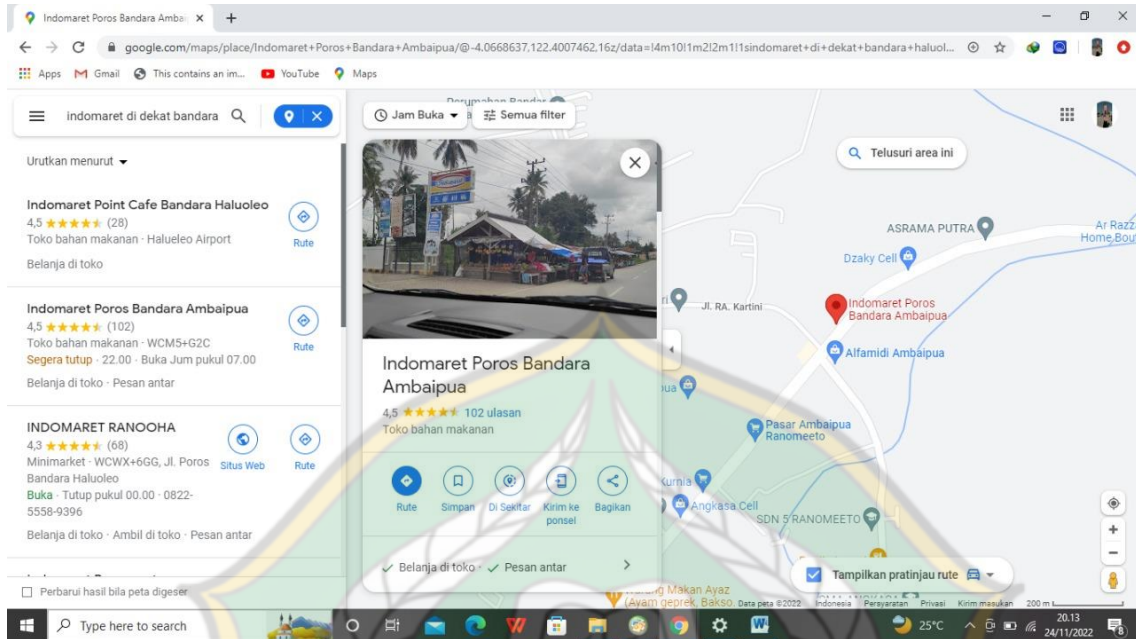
Indomaret Poros Bandara Amba ×
+
google.com/maps/place/Indomaret+Poros+Bandara+Ambaipua/@-4.0668637,122.4007462,16z/data=!4m10!1m2!2m1!1sindomaret+di+dekat+bandara+haluol...
Apps Gmail This contains an im... YouTube Maps

indomaret di dekat bandara
Jam Buka
Semua filter
Telusuri area ini

Urutkan menurut

Indomaret Point Cafe Bandara Haluoleo
4,5 ★★★★★ (28)
Toko bahan makanan · Halueleo Airport
Belanja di toko
Rute

Indomaret Poros Bandara Ambaipua
4,5 ★★★★★ (102)
Toko bahan makanan · WCM5+G2C
Segera tutup · 22.00 · Buka Jum pukul 07.00
Belanja di toko · Pesan antar
Rute

INDOMARET RANOOHA
4,3 ★★★★★ (68)
Minimarket · WCWX+6GG, Jl. Poros Bandara Haluoleo
Buka · Tutup pukul 00.00 · 0822-5558-9396
Belanja di toko · Ambil di toko · Pesan antar
Situs Web
Rute

Perbarui hasil bila peta digeser

Indomaret Poros Bandara Ambaipua
4,5 ★★★★★ 102 ulasan
Toko bahan makanan
Rute
Simpan
Di Sekitar
Kirim ke ponsel
Bagikan
✓ Belanja di toko · ✓ Pesan antar

Perumahan Bandar
ASRAMA PUTRA
Ar Razz Home Bou
Dzaky Cell
Jl. RA. Kartini
Indomaret Poros Bandara Ambaipua
Alfamidi Ambaipua
Pasar Ambaipua Ranomeeto
Kurnia
Angkasa Cell
SDN 5 RANOMEETO
Warung Makan Ayaz (Ayam geprek, Bakso
Tampilkan pratinjau rute
Data peta ©2022 Indonesia Persyaratan Privasi Kirim masukan 200 m

Type here to search
25°C
20.13
24/11/2022